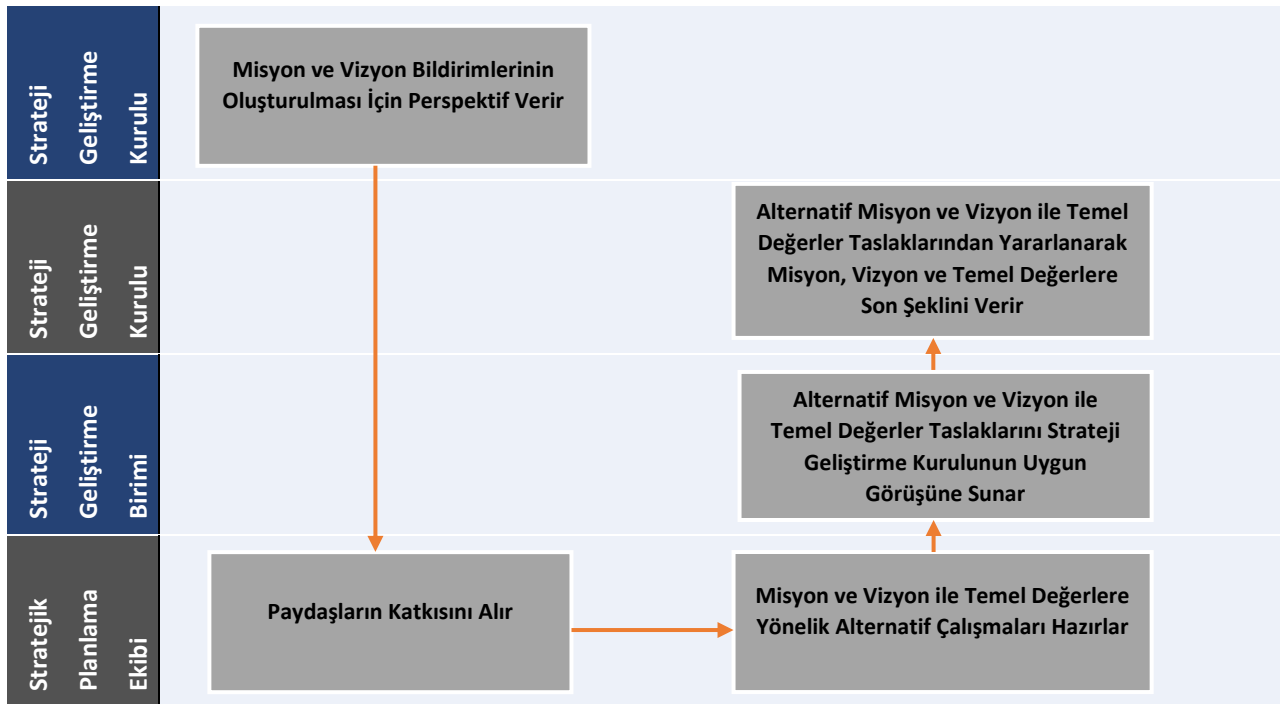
Strateji Geliştirme Kurulu

Misyon ve Vizyon Bildirimlerinin Oluşturulması İçin Perspektif Verir

Strateji Geliştirme Kurulu

Alternatif Misyon ve Vizyon ile Temel Değerler Taslaklarından Yararlanarak Misyon, Vizyon ve Temel Değerlere Son Şeklini Verir

Strateji Geliştirme Birimi

Alternatif Misyon ve Vizyon ile Temel Değerler Taslaklarını Strateji Geliştirme Kurulunun Uygun Görüşüne Sunar

Stratejik Planlama Ekibi

Paydaşların Katkısını Alır

Misyon ve Vizyon ile Temel Değerlere Yönelik Alternatif Çalışmaları Hazırlar